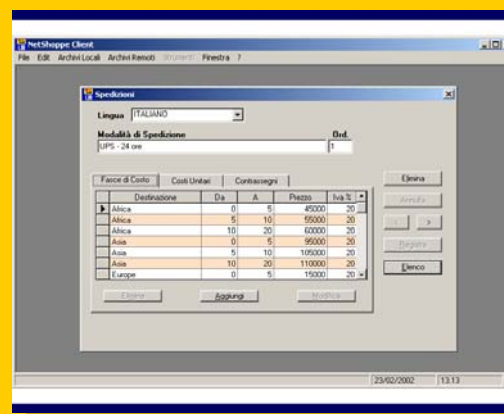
NetShoppe Client

File Edit Archivi Locali Archivi Remoti Strumenti Finestra ?

Spedizioni

Lingua ITALIANO

Modalità di Spedizione

UPS - 24 ore

Ord.

1

Fasce di Costo | Costi Unitari | Contrassegni

| Destinazione | Da | A | Prezzo | Iva % |
|---|---|---|---|---|
| Africa | 0 | 5 | 45000 | 20 |
| Africa | 5 | 10 | 55000 | 20 |
| Africa | 10 | 20 | 60000 | 20 |
| Asia | 0 | 5 | 95000 | 20 |
| Asia | 5 | 10 | 105000 | 20 |
| Asia | 10 | 20 | 110000 | 20 |
| Europe | 0 | 5 | 15000 | 20 |

Elimina

Aggiungi

Modifica

Elimina

Annulla

<

>

Registra

Elenco

23/02/2002 13.13